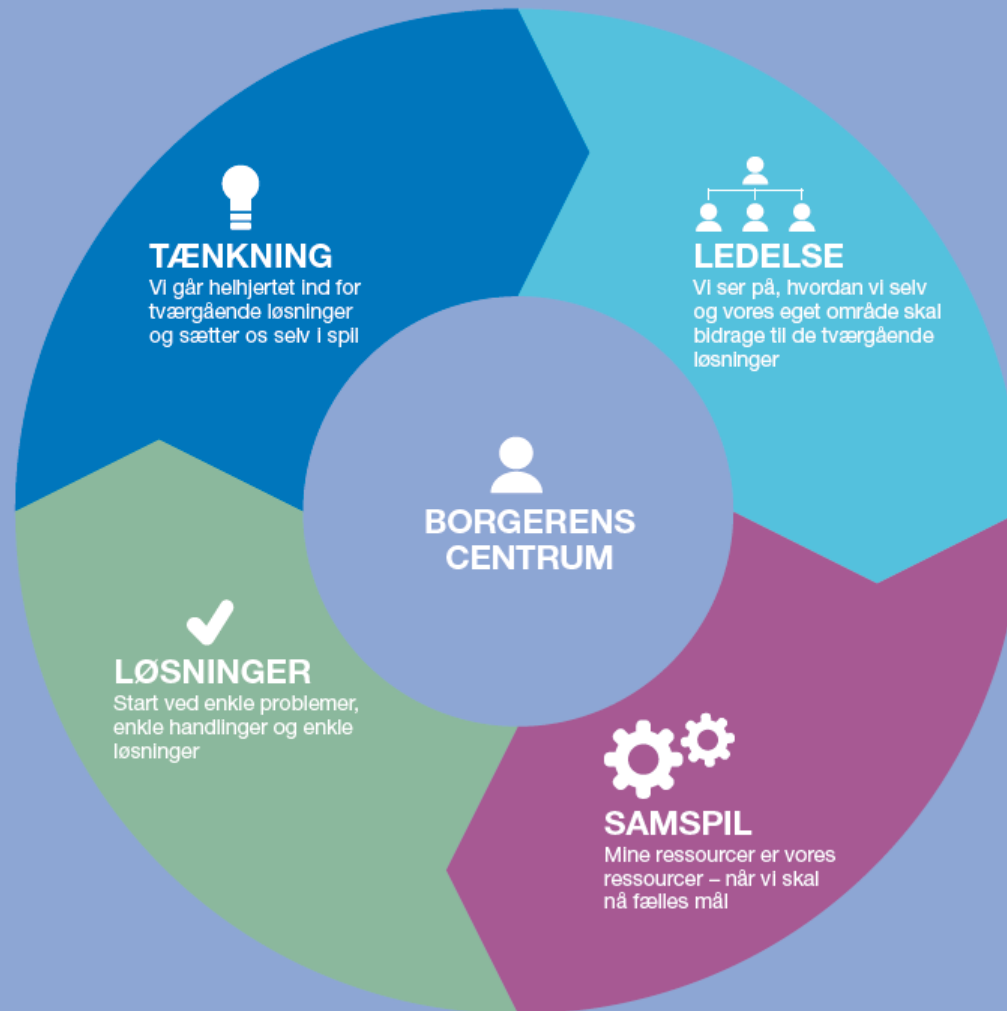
TÆNKNING
Vi går helhjertet ind for tværgående løsninger og sætter os selv i spil

LEDELSE
Vi ser på, hvordan vi selv og vores eget område skal bidrage til de tværgående løsninger

BORGERENS CENTRUM

LØSNINGER
Start ved enkle problemer, enkle handlinger og enkle løsninger

SAMSPIL
Mine ressourcer er vores ressourcer – når vi skal nå fælles mål